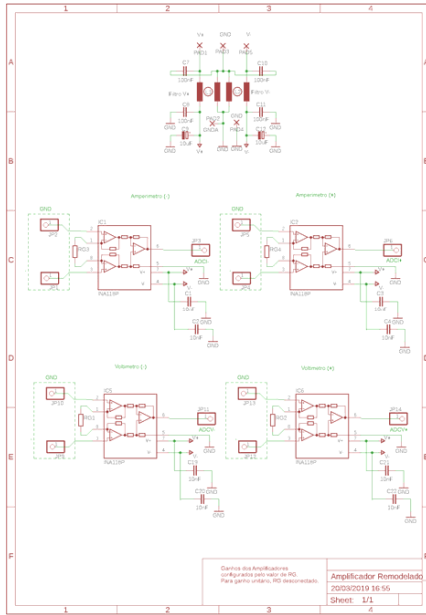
1
2
3
4

A

B

C

D

E

F

V+
GND
V-
PAD1
PAD2
PAD3
C7
100nF
C10
100nF
Filtro V+
Filtro V-
C8
100nF
C11
100nF
C9
10uF
PAD3
GNDA
PAD4
C12
10uF
GND
GND
V+
V-

Amperímetro (-)
Amperímetro (+)
GND
JP1
JP2
IC1
R1
INA118P
JP3
ADC1
C1
10nF
C2
10nF
GND
GND

GND
JP4
JP5
IC2
RGA
INA118P
JP6
ADC1
C3
10nF
C4
10nF
GND
GND

Voltímetro (-)
Voltímetro (+)
GND
JP10
JP8
IC5
RG3
INA118P
JP11
ADC4
C13
10nF
C20
10nF
GND
GND

GND
JP12
JP13
IC6
RG
INA118P
JP14
ADC4
C21
10nF
C22
10nF
GND
GND

Ganhos dos Amplificadores configurados pelo valor de RG. Para ganho unitário, RG desconectado.

Amplificador Remodelado
20/03/2019 16:55
Sheet: 1/1

1
2
3
4